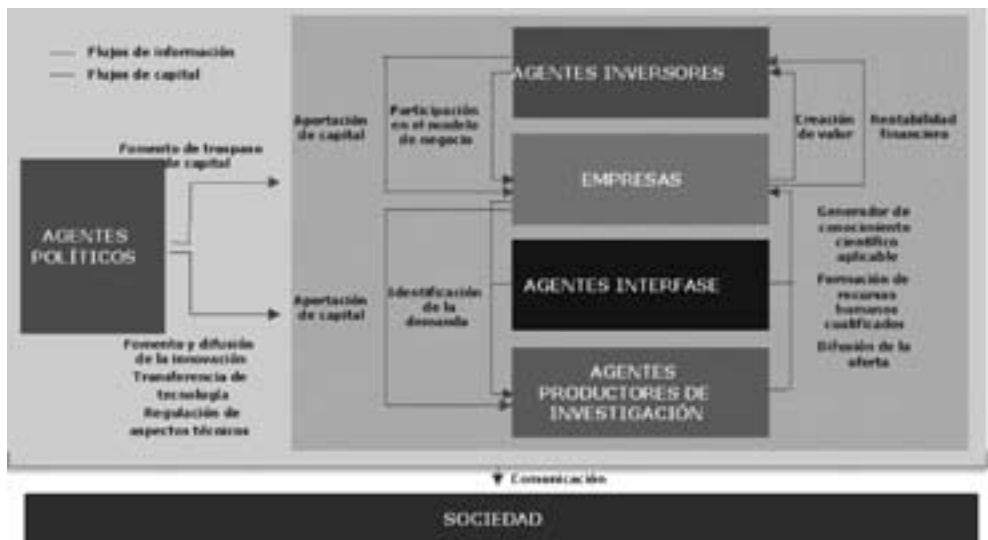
Flujos de información
Flujos de capital

AGENTES INVERSORES

Aportación de capital

Participación en el modelo de negocio

Creación de valor

Rentabilidad financiera

Fomento de traspaso de capital

AGENTES POLÍTICOS

EMPRESAS

Generador de conocimiento científico aplicable

AGENTES INTERFASE

Formación de recursos humanos cualificados

Aportación de capital

Identificación de la demanda

Difusión de la oferta

AGENTES PRODUCTORES DE INVESTIGACIÓN

Fomento y difusión de la innovación
Transferencia de tecnología
Regulación de aspectos técnicos

Comunicación

SOCIEDAD